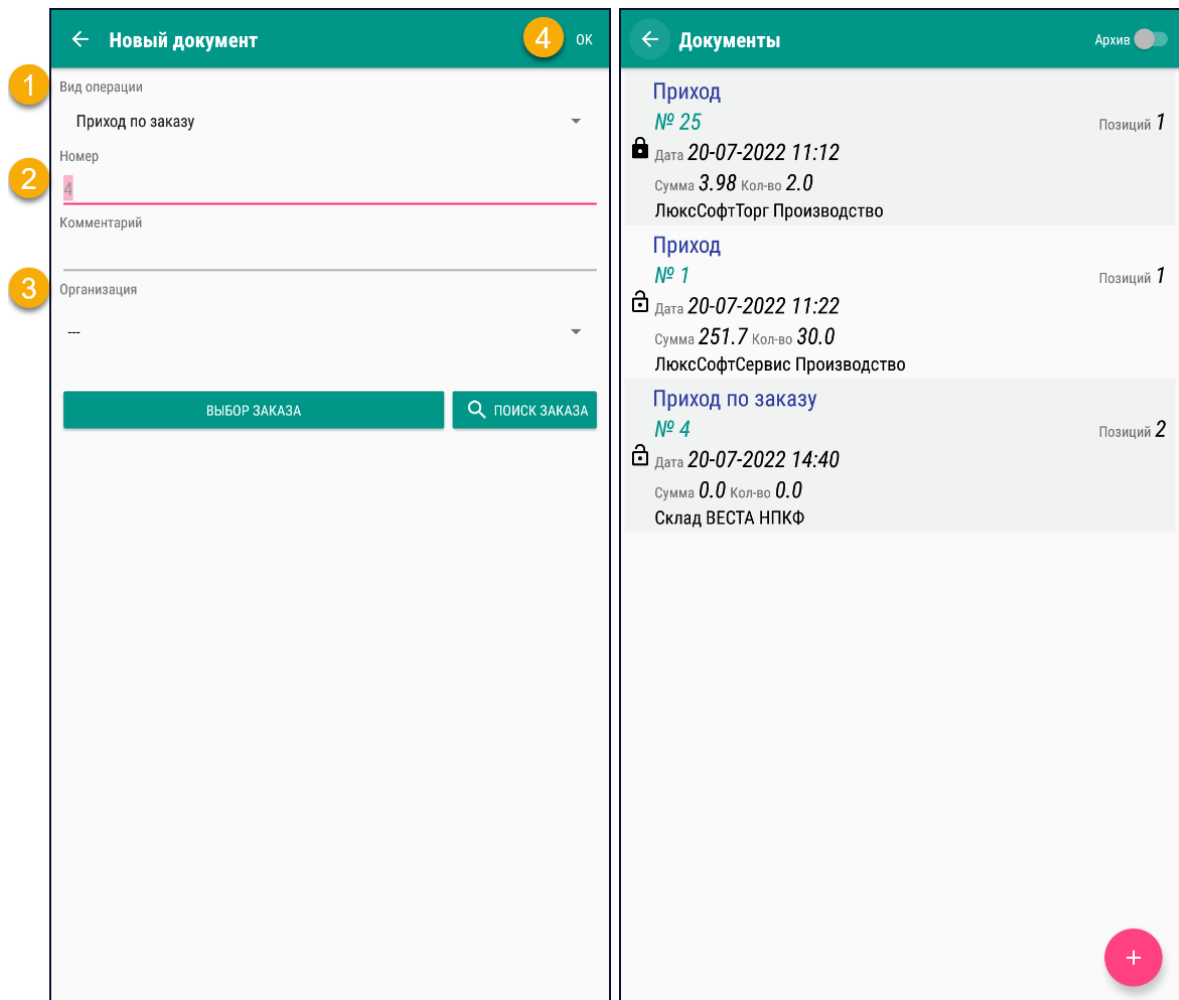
← Новый документ
4 OK
1
Вид операции
Приход по заказу
2
Номер
4
Комментарий
3
Организация
---
ВЫБОР ЗАКАЗА
ПОИСК ЗАКАЗА

← Документы
Архив

Приход
№ 25
Позиций 1
Дата 20-07-2022 11:12
Сумма 3.98 Кол-во 2.0
ЛюксСофтТорг Производство

Приход
№ 1
Позиций 1
Дата 20-07-2022 11:22
Сумма 251.7 Кол-во 30.0
ЛюксСофтСервис Производство

Приход по заказу
№ 4
Позиций 2
Дата 20-07-2022 14:40
Сумма 0.0 Кол-во 0.0
Склад ВЕСТА НПКФ

+